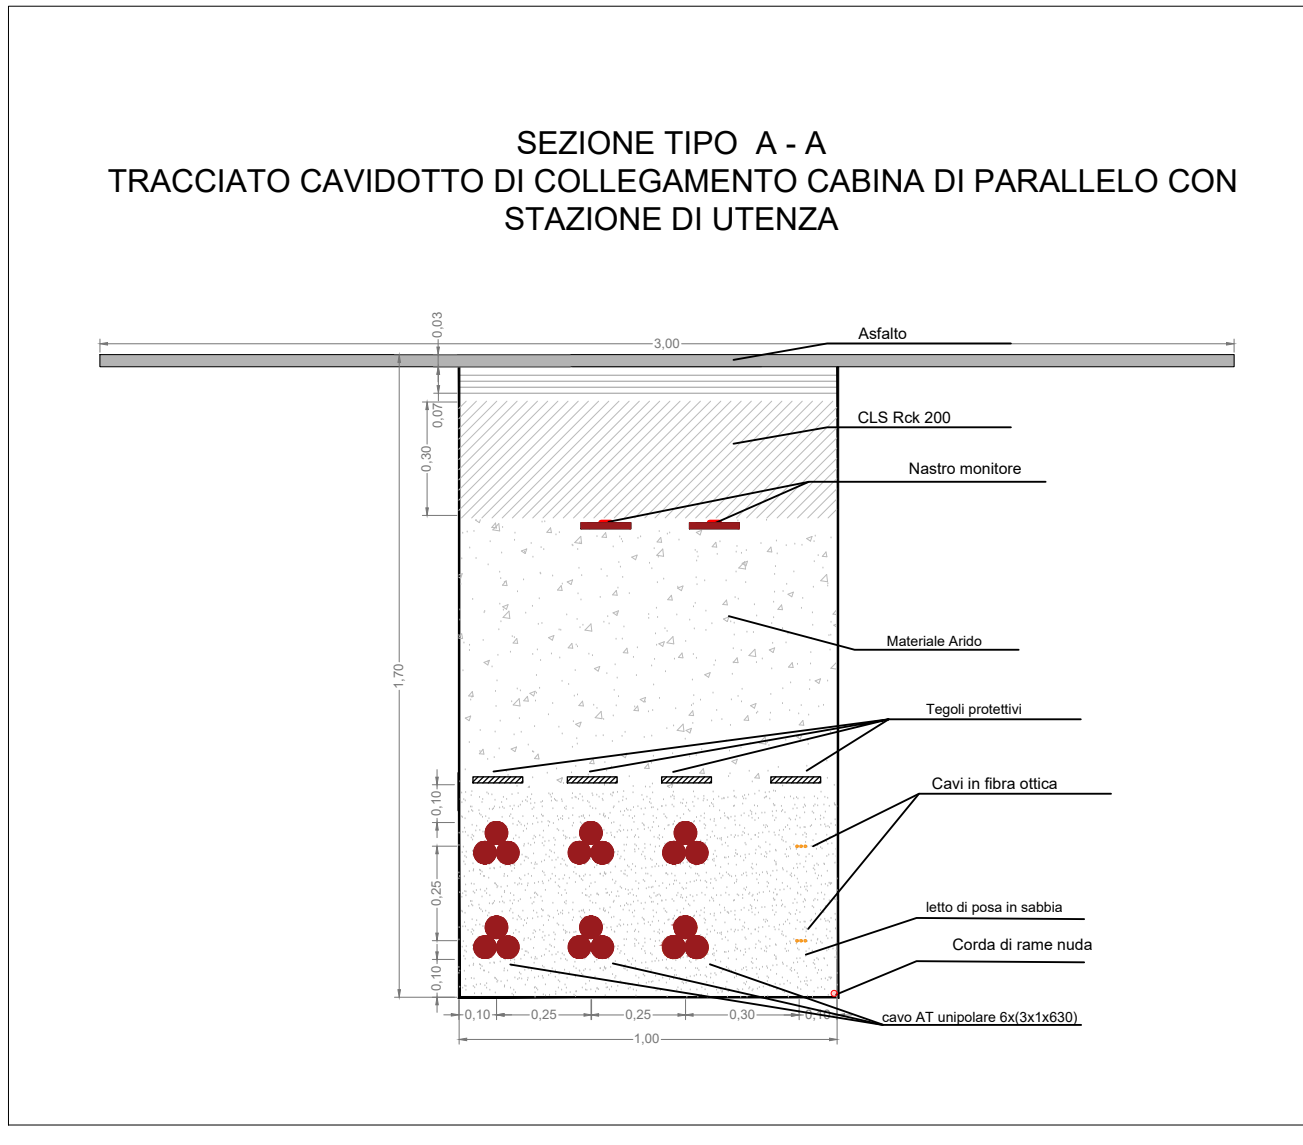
SEZIONE TIPO A - A
TRACCIATO CAVIDOTTO DI COLLEGAMENTO CABINA DI PARALLELO CON STAZIONE DI UTENZA

0,03
3,00
Asfalto
0,07
0,30
CLS Rck 200
Nastro monitore
1,70
Materiale Arido
Tegoli protettivi
0,10
Cavi in fibra ottica
0,25
letto di posa in sabbia
0,10
Corda di rame nuda
0,10
0,25
0,25
0,30
0,10
cavo AT unipolare 6x(3x1x630)
1,00